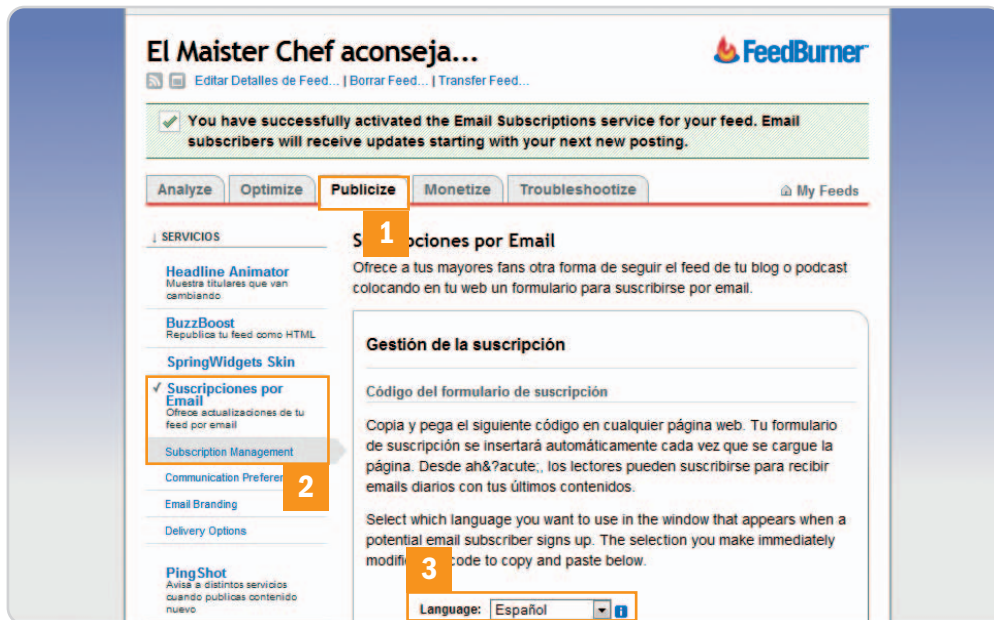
El Maister Chef aconseja...

FeedBurner

Editar Detalles de Feed... | Borrar Feed... | Transfer Feed...

You have successfully activated the Email Subscriptions service for your feed. Email subscribers will receive updates starting with your next new posting.

Analyze | Optimize | Publicize | Monetize | Troubleshootize

My Feeds

1

↓ SERVICIOS

Headline Animator
Muestra titulares que van cambiando

BuzzBoost
Republica tu feed como HTML

SpringWidgets Skin

✓ Suscripciones por Email
Ofrece actualizaciones de tu feed por email

Subscription Management

Communication Prefere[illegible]

2

Email Branding

Delivery Options

PingShot
Avisa a distintos servicios cuando publicas contenido nuevo

Su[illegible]ciones por Email

Ofrece a tus mayores fans otra forma de seguir el feed de tu blog o podcast colocando en tu web un formulario para suscribirse por email.

Gestión de la suscripción

Código del formulario de suscripción

Copia y pega el siguiente código en cualquier página web. Tu formulario de suscripción se insertará automáticamente cada vez que se cargue la página. Desde ah&?acute;, los lectores pueden suscribirse para recibir emails diarios con tus últimos contenidos.

Select which language you want to use in the window that appears when a potential email subscriber signs up. The selection you make immediately modifi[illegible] code to copy and paste below.

3

Language: Español